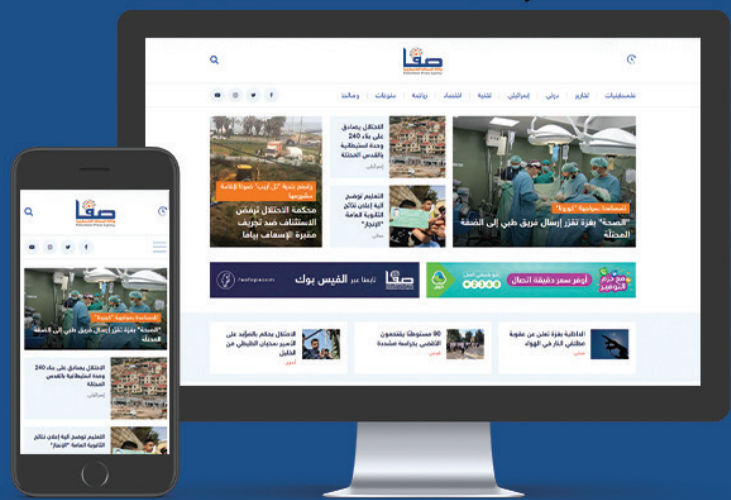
صفا
Palestinian Press Agency

فلسطينيات | تقارير | دولي | إسرائيليات | ثقافة | اقتصاد | رياضة | منوعات | وسائط

لتسهيل "جواز السفر"
"الصحة" بغزة تقرر إرسال فريق طبي إلى الضفة المحتلة

الاحتلال يصادق على بناء 240 وحدة استيطانية بالقدس المحتلة
إسرائيليات

التعليم توضح آلية إعلان نتائج الثانوية العامة "الإنجاز"
محلي

وسط دعوة "آل أيوب" شعبية للإقامة مشروعها
محكمة الاحتلال ترفض الاستئناف ضد تجريف مقبرة الإسعاف يافا

أوفر سعر دقيقة اتصال
تابعنا عبر الفيس بوك

الداخلية بغزة تعلن عن مقوم عطاياهم إلى البراء في الهواء

90 مستوطنًا يقتحمون الأقصى بحراسة مشددة

الاحتلال يحكم بالمؤبد على الأسير سجيان الغليظي من الخليل

صفا
Palestinian Press Agency

"الصحة" بغزة تقرر إرسال فريق طبي إلى الضفة المحتلة

الاحتلال يصادق على بناء 240 وحدة استيطانية بالقدس المحتلة
إسرائيليات

التعليم توضح آلية إعلان نتائج الثانوية العامة "الإنجاز"